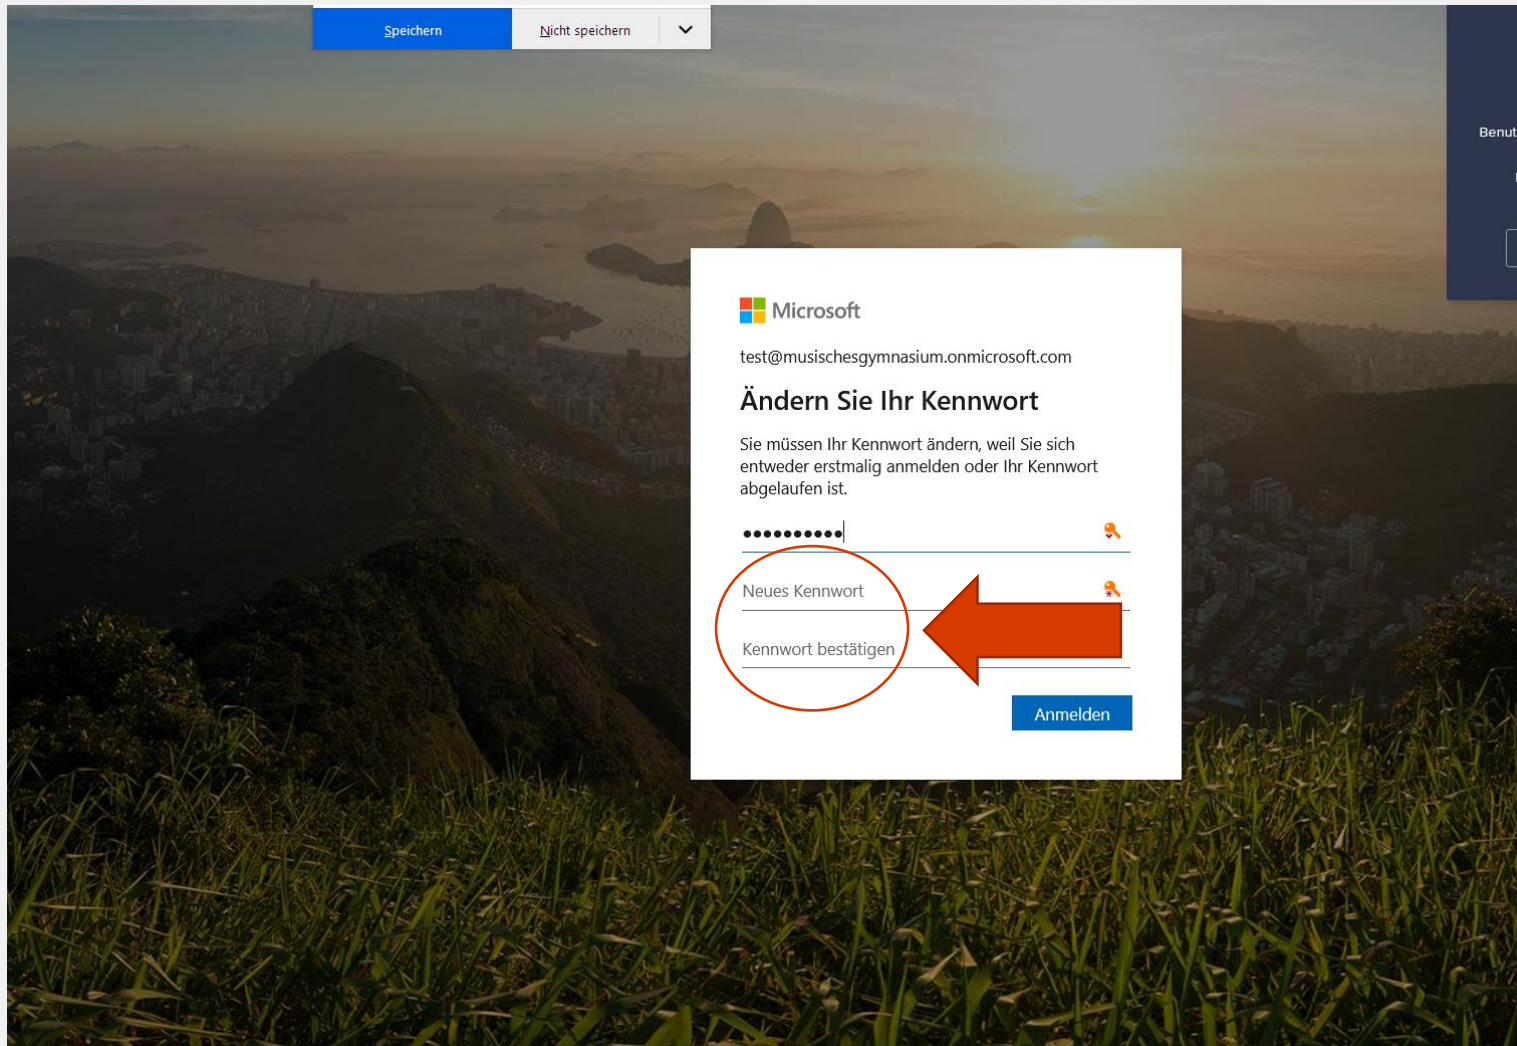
Speichern Nicht speichern

Benut

Microsoft

test@musischesgymnasium.onmicrosoft.com

Ändern Sie Ihr Kennwort

Sie müssen Ihr Kennwort ändern, weil Sie sich entweder erstmalig anmelden oder Ihr Kennwort abgelaufen ist.

••••••••••

Neues Kennwort

Kennwort bestätigen

Anmelden